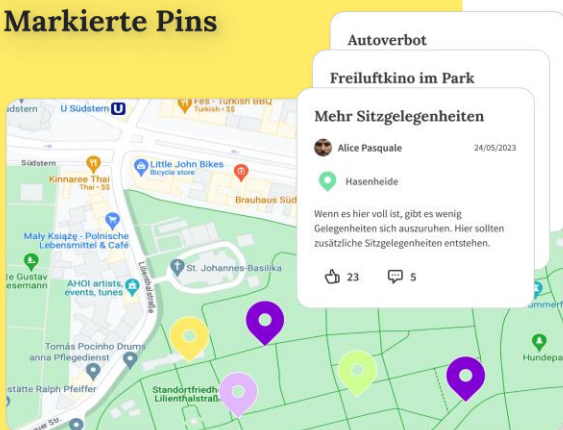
Markierte Pins

Autoverbot

Freiluftkino im Park

Mehr Sitzgelegenheiten

Alice Pasquale 24/05/2023

Hasenheide

Wenn es hier voll ist, gibt es wenig Gelegenheiten sich auszuruhen. Hier sollten zusätzliche Sitzgelegenheiten entstehen.

23 5

U Südstern
Fes - Turkish BBQ
Turkish · $$
Südstern
Kinnaree Thai
Thai · $$
Little John Bikes
Bicycle store
Brauhaus Süd
Mały Książę - Polnische Lebensmittel & Café
Lilienthalstraße
St. Johannes-Basilika
AHOI artists, events, tunes
Tomás Pocinho Drums
ann Pflegedienst
Steuerberater Ralph Pfeiffer
Standortfriedh Lilienthalstra
Hundepa
Str.